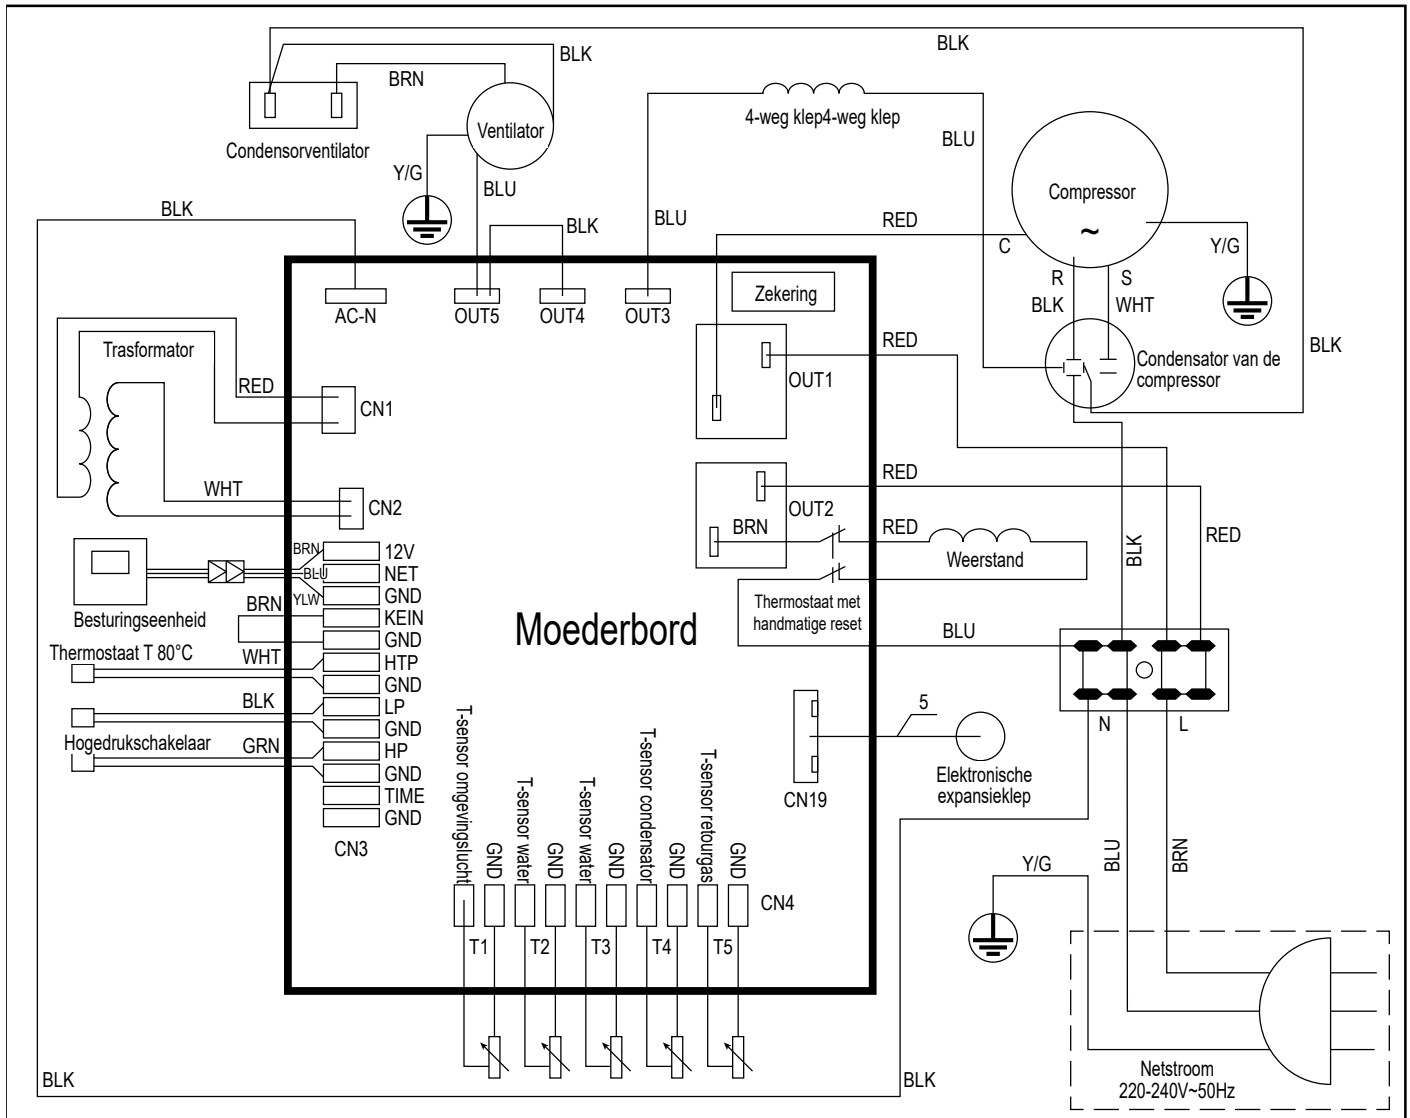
BLK
BLK
BRN
Ventilator
Condensorventilator
Y/G
BLU
4-weg klep4-weg klep
BLU
Compressor
~
BLK
BLU
RED
C
Y/G
R
S
BLK
WHT
AC-N
OUT5
OUT4
OUT3
Zekering
RED
Condensator van de compressor
BLK
Trasformator
RED
CN1
OUT1
WHT
CN2
RED
OUT2
BRN
RED
Weerstand
BLK
RED
BRN
BLU
YLW
12V
NET
GND
Besturingseenheid
BRN
KEIN
GND
Thermostaat met handmatige reset
Moederbord
BLU
Thermostaat T 80°C
WHT
HTP
GND
BLK
LP
GND
Hogedrukschakelaar
GRN
HP
GND
TIME
GND
CN3
T-sensor omgevingslucht
GND
T-sensor water
GND
T-sensor water
GND
T-sensor condensator
GND
T-sensor retourgas
GND
CN4
T1
T2
T3
T4
T5
5
CN19
Elektronische expansieklep
N
L
Y/G
BLU
BRN
Netstroom
220-240V~50Hz
BLK
BLK